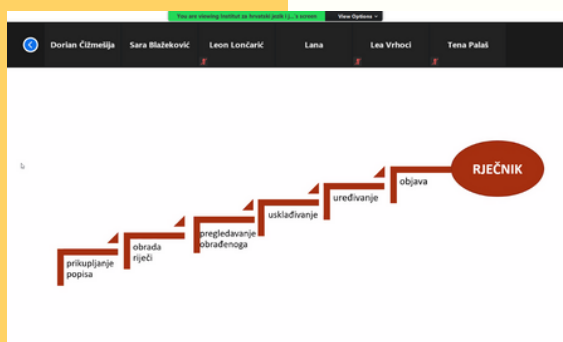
You are viewing Institut za hrvatski jezik (...'s screen
View Options

Dorian Čižmešija
Sara Blažeković
Leon Lončarić
Lana
Lea Vrhoci
Tena Palaš

RJEČNIK

prikupljanje popisa
obrada riječi
pregledavanje obrađenoga
usklađivanje
uređivanje
objava